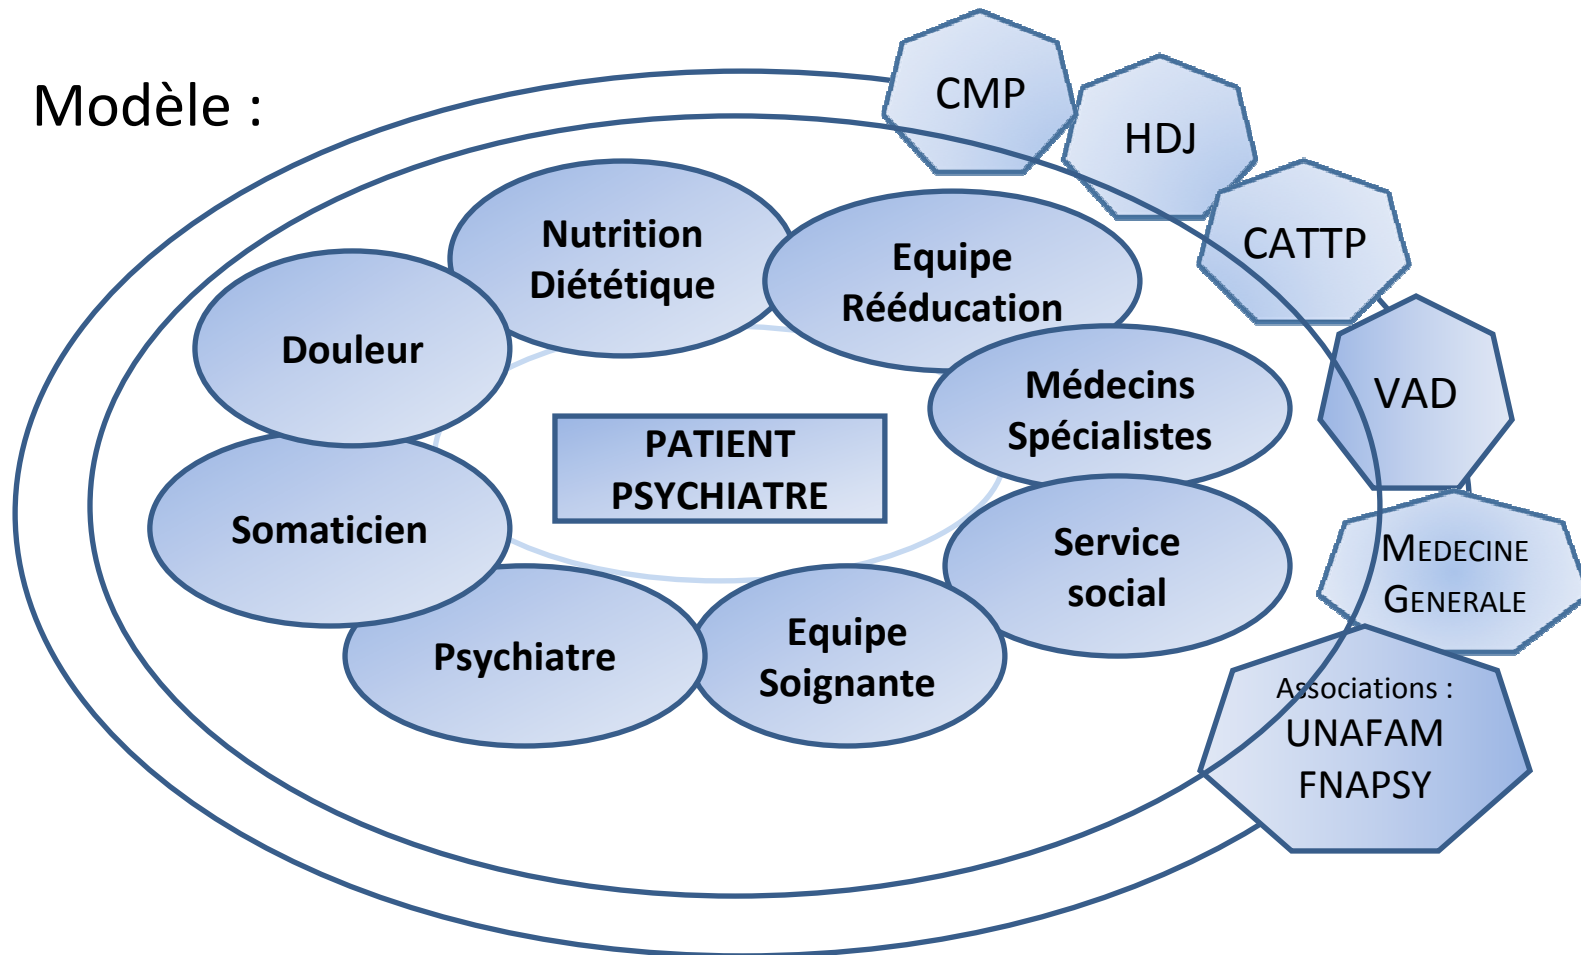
Modèle :

PATIENT PSYCHIATRE

Nutrition Diététique

Equipe Rééducation

Douleur

Médecins Spécialistes

Somaticien

Service social

Psychiatre

Equipe Soignante

CMP

HDJ

CATTP

VAD

MEDECINE GENERALE

Associations : UNAFAM FNAPSY